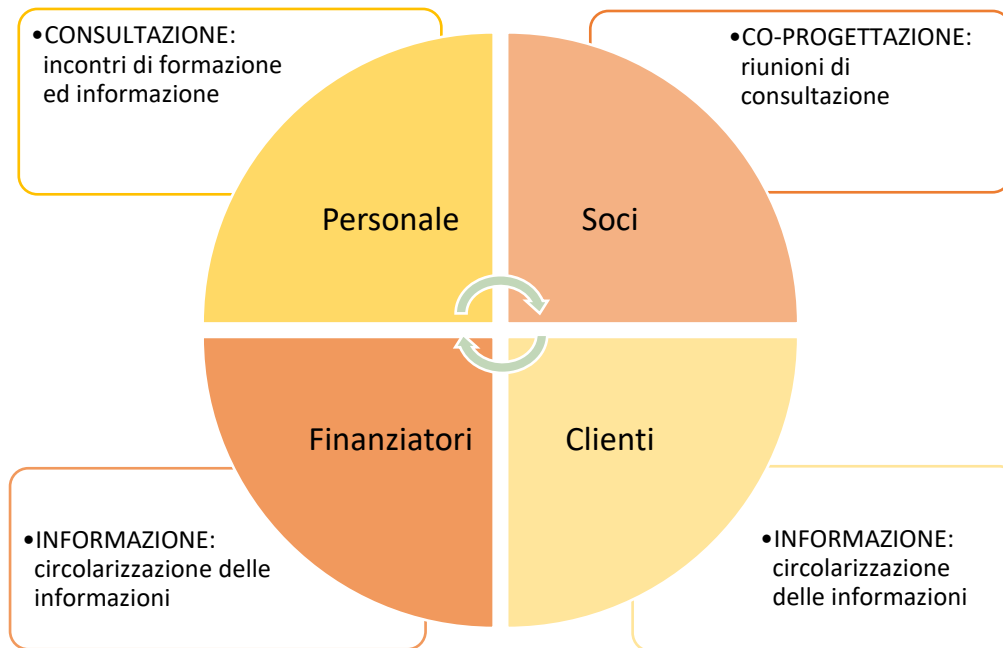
•CONSULTAZIONE: incontri di formazione ed informazione

•CO-PROGETTAZIONE: riunioni di consultazione

Personale

Soci

Finanziatori

Clienti

•INFORMAZIONE: circolarizzazione delle informazioni

•INFORMAZIONE: circolarizzazione delle informazioni